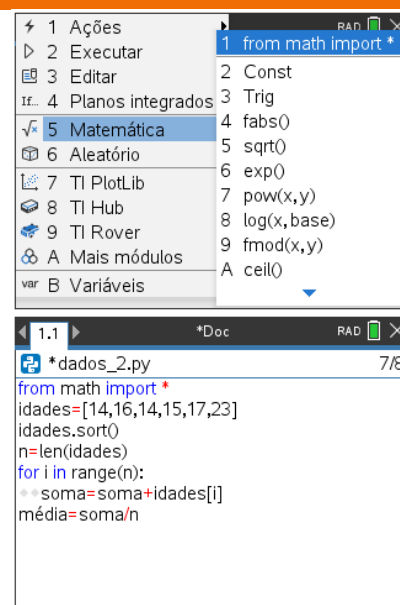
1 Ações
2 Executar
3 Editar
4 Planos integrados
5 Matemática
6 Aleatório
7 TI PlotLib
8 TI Hub
9 TI Rover
A Mais módulos
B Variáveis

RAD

1 from math import *
2 Const
3 Trig
4 fabs()
5 sqrt()
6 exp()
7 pow(x,y)
8 log(x,base)
9 fmod(x,y)
A ceil()

1.1
*Doc
RAD

*dados_2.py
7/8

from math import *
idades=[14,16,14,15,17,23]
idades.sort()
n=len(idades)
for i in range(n):
soma=soma+idades[i]
média=soma/n